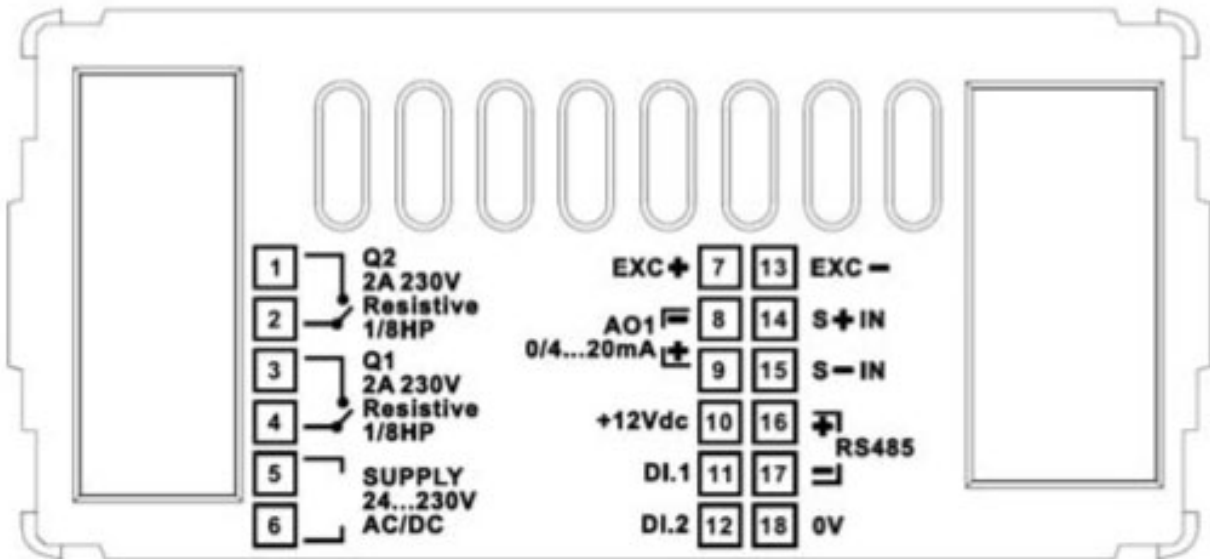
1
2
Q2
2A 230V
Resistive
1/8HP

3
4
Q1
2A 230V
Resistive
1/8HP

5
6
SUPPLY
24...230V
AC/DC

EXC + 7
AO1 − 8
0/4...20mA + 9
+12Vdc 10
DI.1 11
DI.2 12

13 EXC −
14 S + IN
15 S − IN
16 +
RS485
17 −
18 0V